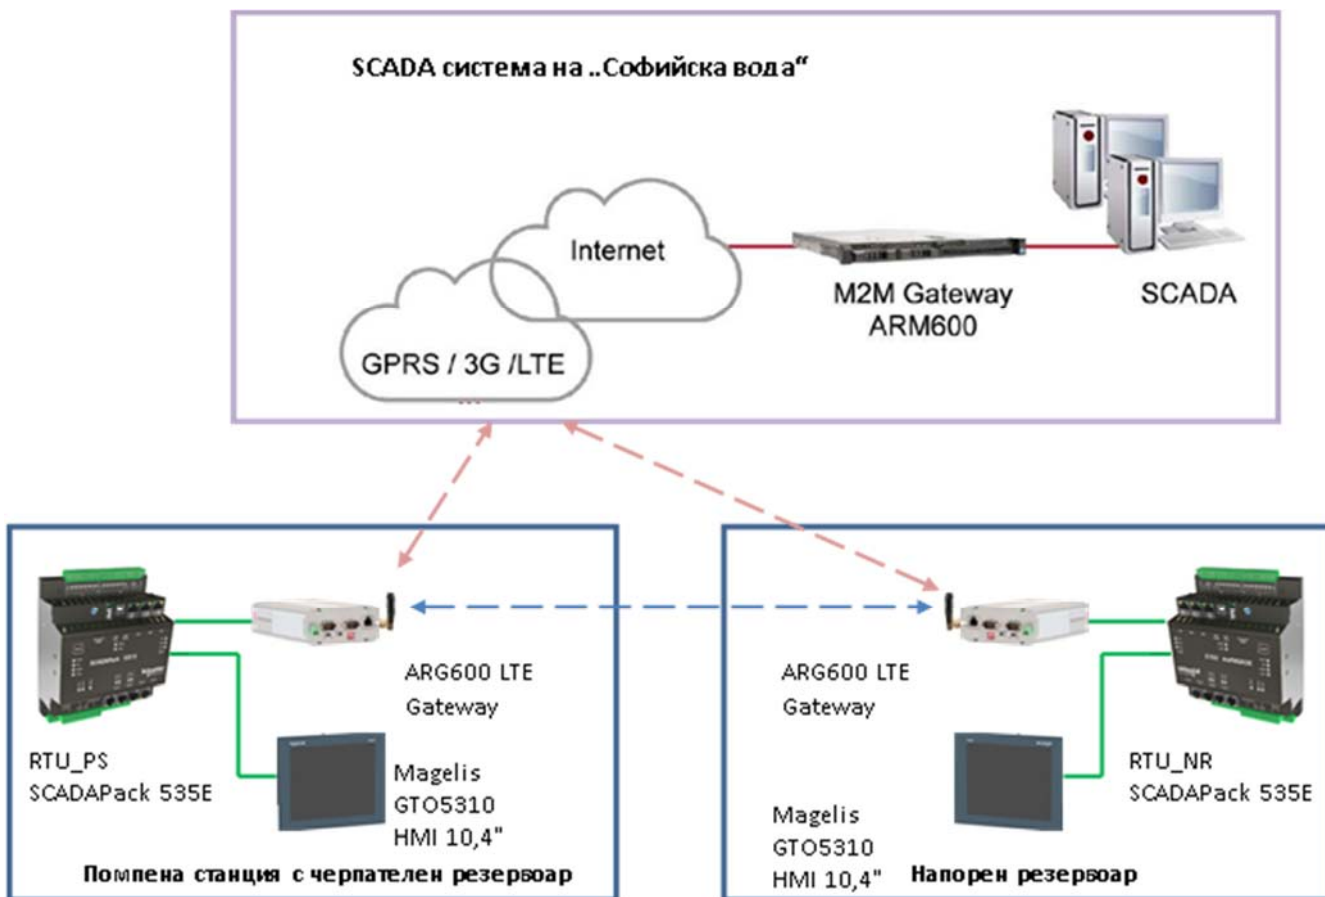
SCADA система на ..Софийска вода“

Internet

GPRS / 3G /LTE

M2M Gateway
ARM600

SCADA

ARG600 LTE
Gateway

RTU_PS
SCADAPack 535E

Magelis
GTO5310
HMI 10,4"

Помпена станция с черпателен резервоар

ARG600 LTE
Gateway

RTU_NR
SCADAPack 535E

Magelis
GTO5310
HMI 10,4"

Напорен резервоар